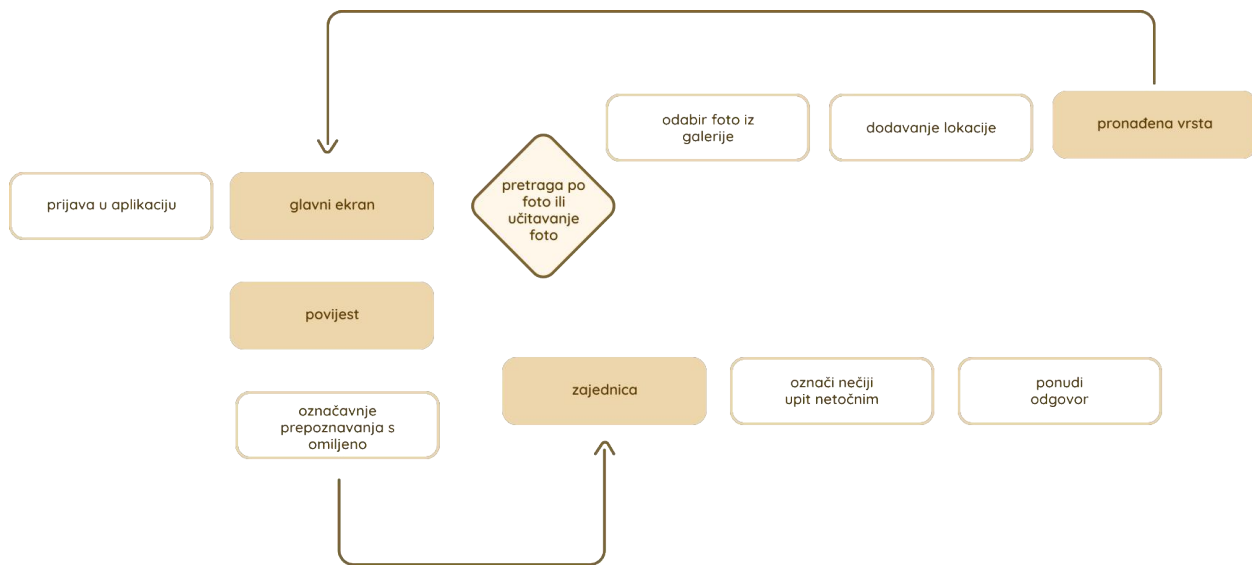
odabir foto iz galerije

dodavanje lokacije

pronađena vrsta

prijava u aplikaciju

glavni ekran

pretraga po foto ili učitavanje foto

povijest

zajednica

označi nečiji upit netočnim

ponudi odgovor

označavnje prepoznavanja s omiljeno